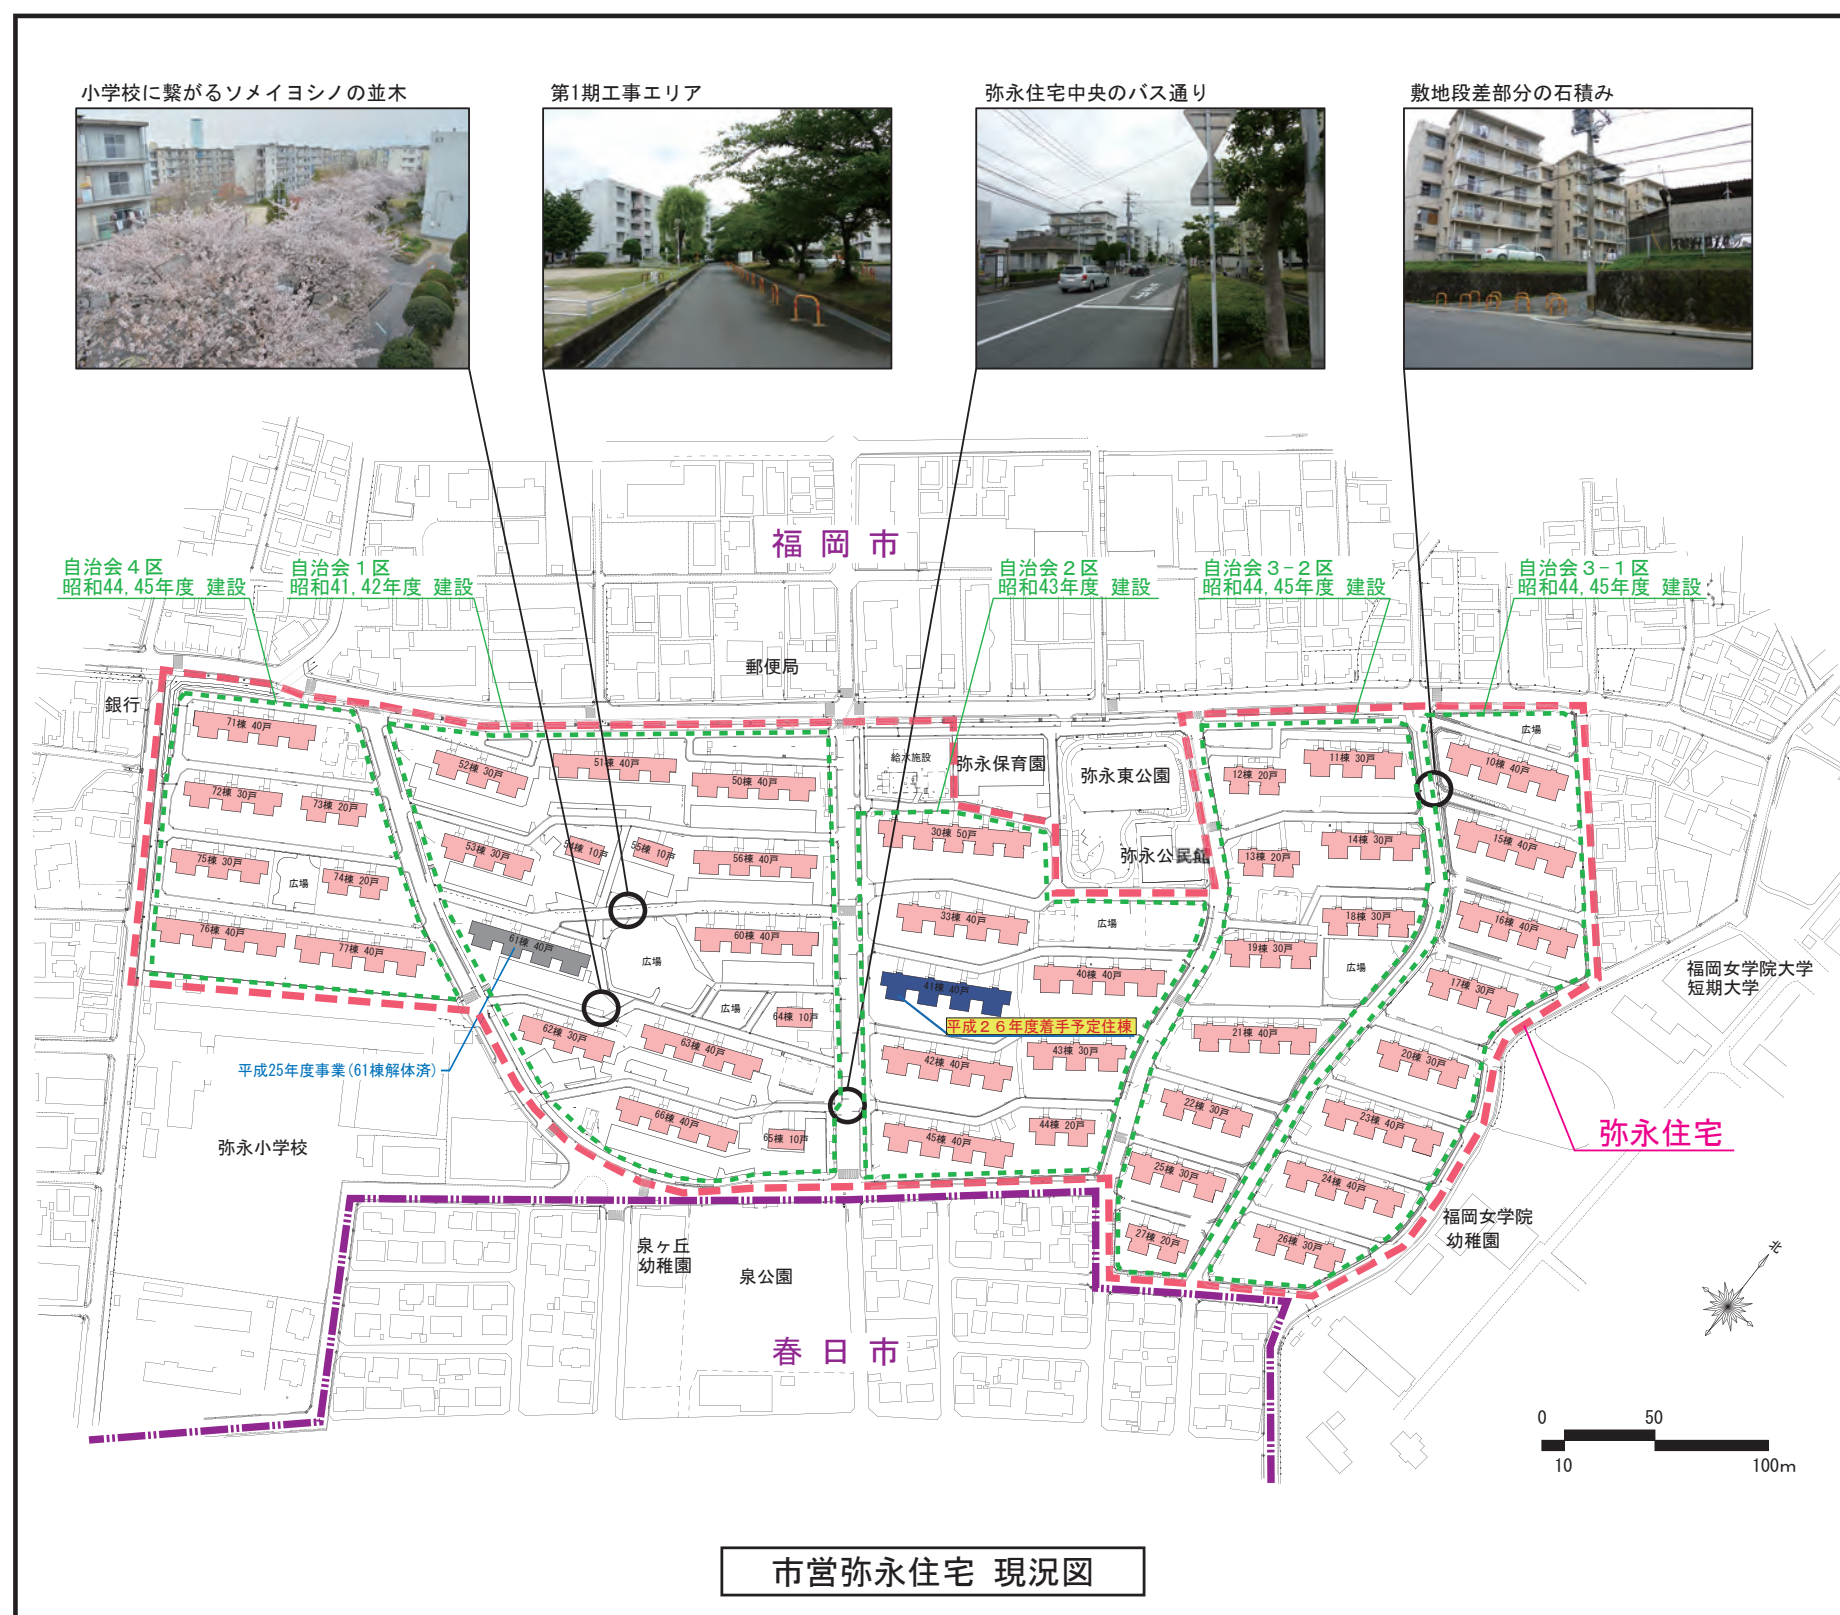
小学校に繋がるソメイヨシノの並木

第1期工事エリア

弥永住宅中央のバス通り

敷地段差部分の石積み

福 岡 市

自治会４区
昭和44, 45年度 建設

自治会１区
昭和41, 42年度 建設

自治会２区
昭和43年度 建設

自治会３-２区
昭和44, 45年度 建設

自治会３-１区
昭和44, 45年度 建設

郵便局

銀行

71棟 40戸
72棟 30戸
73棟 20戸
75棟 30戸
広場
74棟 20戸
76棟 40戸
77棟 40戸

52棟 30戸
51棟 40戸
50棟 40戸
53棟 30戸
54棟 10戸
55棟 10戸
56棟 40戸
61棟 40戸
広場
60棟 40戸
広場
64棟 10戸
62棟 30戸
63棟 40戸
66棟 40戸
65棟 10戸

給水施設
弥永保育園
弥永東公園
弥永公民館
30棟 50戸
33棟 40戸
広場
41棟 40戸
40棟 40戸
平成２６年度着手予定住棟
42棟 40戸
43棟 30戸
45棟 40戸
44棟 20戸

広場
11棟 30戸
12棟 20戸
10棟 40戸
14棟 30戸
13棟 20戸
15棟 40戸
18棟 30戸
19棟 30戸
広場
16棟 40戸
17棟 30戸
21棟 40戸
20棟 30戸
22棟 30戸
23棟 40戸
25棟 30戸
24棟 40戸
27棟 20戸
26棟 30戸

平成25年度事業（61棟解体済）

弥永小学校

福岡女学院大学
短期大学

弥永住宅

福岡女学院
幼稚園

泉ヶ丘
幼稚園

泉公園

春 日 市

北

0 50
10 100m

市営弥永住宅 現況図